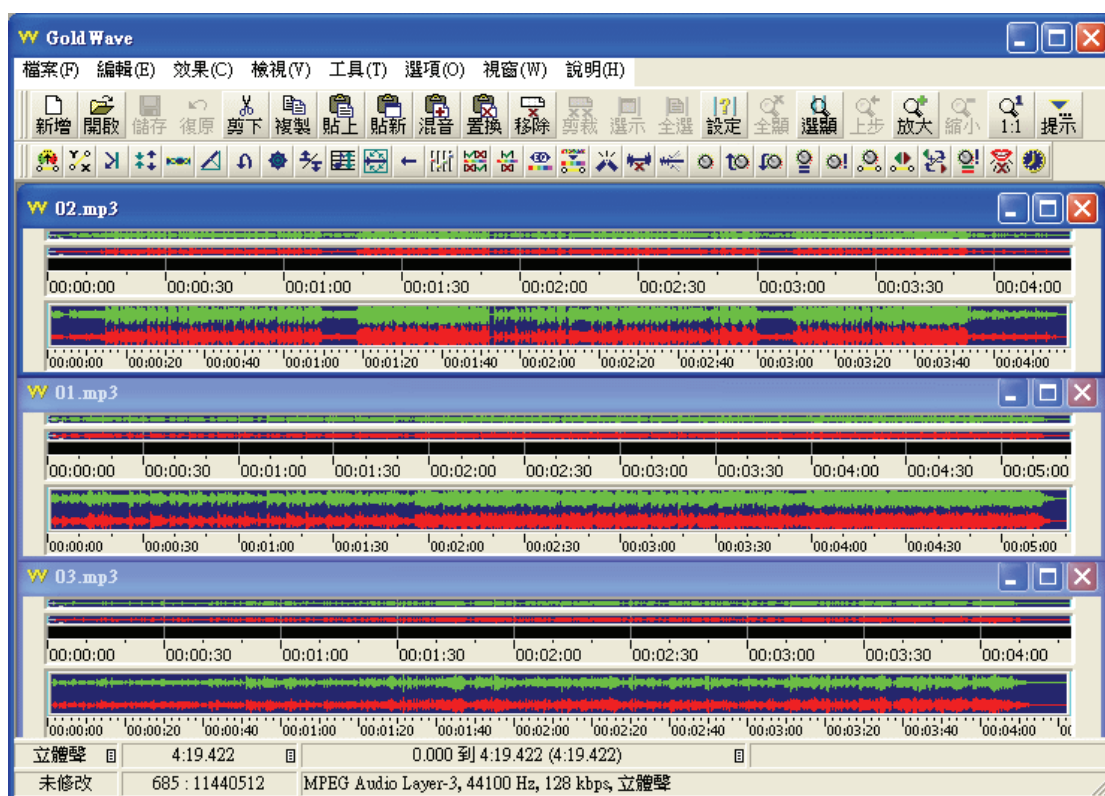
GoldWave

檔案(F) 編輯(E) 效果(C) 檢視(V) 工具(T) 選項(O) 視窗(W) 說明(H)

新增 開啟 儲存 復原 剪下 複製 貼上 貼新 混音 置換 移除 剪裁 選示 全選 設定 全顯 選顯 上步 放大 縮小 1:1 提示

02.mp3

00:00:00 00:00:30 00:01:00 00:01:30 00:02:00 00:02:30 00:03:00 00:03:30 00:04:00

00:00:00 00:00:20 00:00:40 00:01:00 00:01:20 00:01:40 00:02:00 00:02:20 00:02:40 00:03:00 00:03:20 00:03:40 00:04:00

01.mp3

00:00:00 00:00:30 00:01:00 00:01:30 00:02:00 00:02:30 00:03:00 00:03:30 00:04:00 00:04:30 00:05:00

00:00:00 00:00:30 00:01:00 00:01:30 00:02:00 00:02:30 00:03:00 00:03:30 00:04:00 00:04:30 00:05:00

03.mp3

00:00:00 00:00:30 00:01:00 00:01:30 00:02:00 00:02:30 00:03:00 00:03:30 00:04:00

00:00:00 00:00:20 00:00:40 00:01:00 00:01:20 00:01:40 00:02:00 00:02:20 00:02:40 00:03:00 00:03:20 00:03:40 00:04:00 00

立體聲 4:19.422 0.000 到 4:19.422 (4:19.422)

未修改 685 : 11440512 MPEG Audio Layer-3, 44100 Hz, 128 kbps, 立體聲